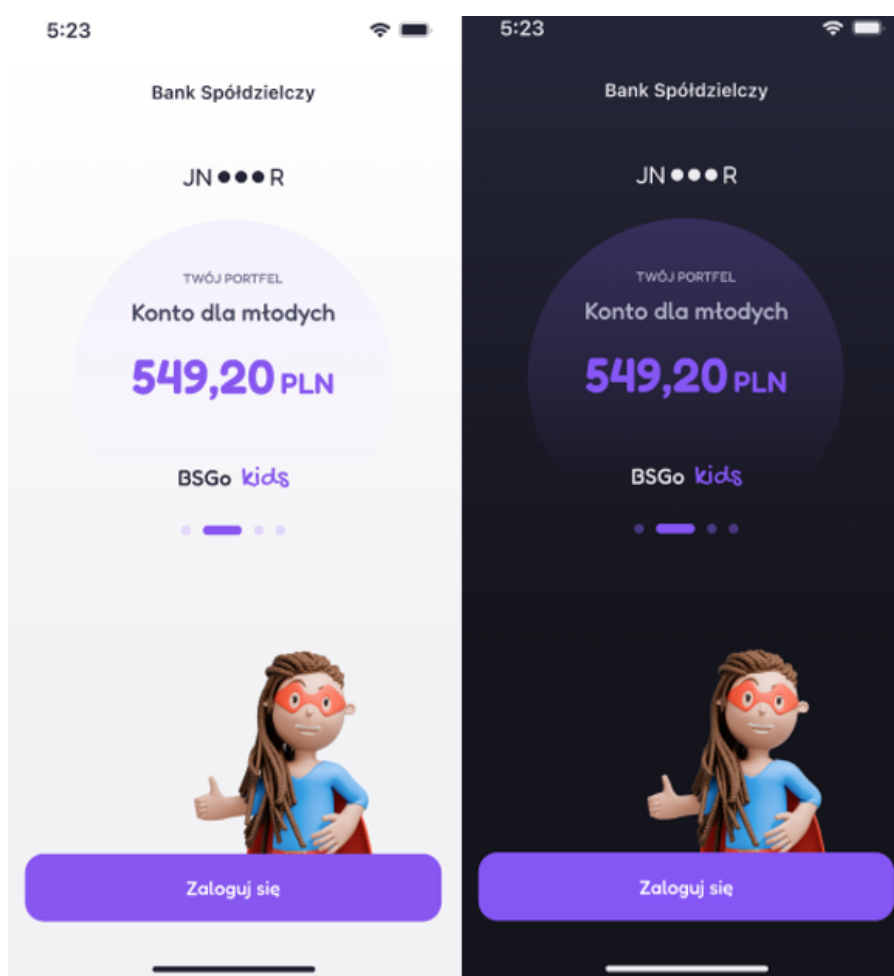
5:23

Bank Spółdzielczy

JN●●●R

TWÓJ PORTFEL

Konto dla młodych

549,20 PLN

BSGo kids

Zaloguj się

5:23

Bank Spółdzielczy

JN●●●R

TWÓJ PORTFEL

Konto dla młodych

549,20 PLN

BSGo kids

Zaloguj się